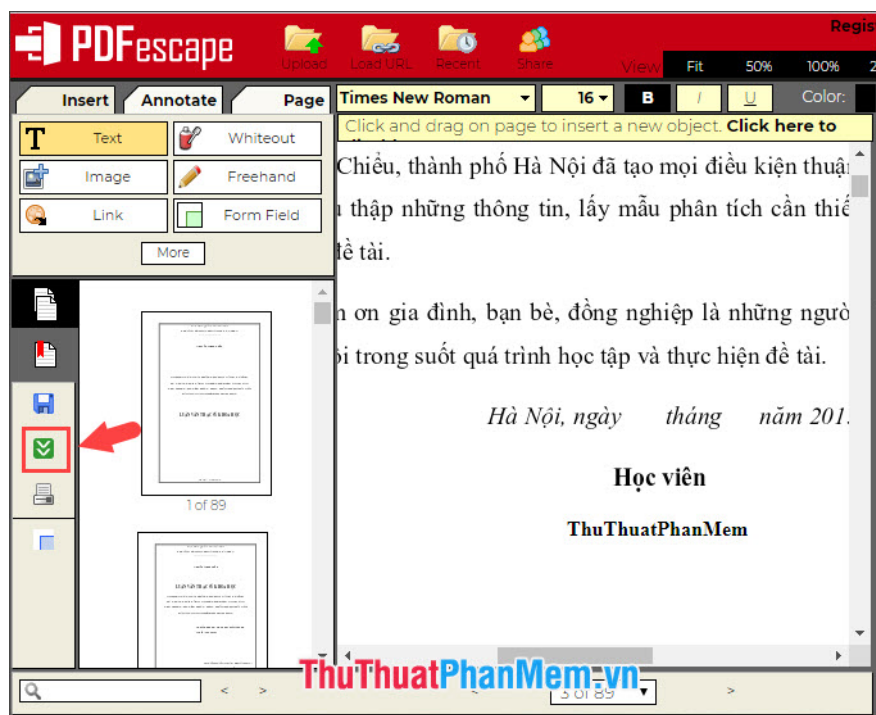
PDFescape

Upload Load URL Recent Share

Regis

View Fit 50% 100% 2

Insert Annotate Page

Times New Roman 16 B I U Color:

Text Whiteout

Image Freehand

Link Form Field

More

Click and drag on page to insert a new object. Click here to

Chiều, thành phố Hà Nội đã tạo mọi điều kiện thuậ

thập những thông tin, lấy mẫu phân tích cần thiế

đề tài.

n ơn gia đình, bạn bè, đồng nghiệp là những ngườ

ôi trong suốt quá trình học tập và thực hiện đề tài.

Hà Nội, ngày tháng năm 201

Học viên

ThuThuatPhanMem

1 of 89

ThuThuatPhanMem.vn

3 of 89